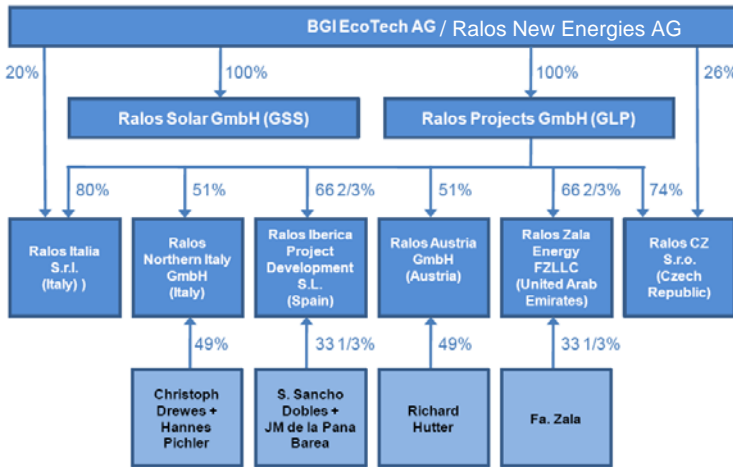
BGI EcoTech AG / Ralos New Energies AG

20%

100%

100%

26%

Ralos Solar GmbH (GSS)

Ralos Projects GmbH (GLP)

80%

51%

66 2/3%

51%

66 2/3%

74%

Ralos Italia S.r.l. (Italy) )

Ralos Northern Italy GmbH (Italy)

Ralos Iberica Project Development S.L. (Spain)

Ralos Austria GmbH (Austria)

Ralos Zala Energy FZLLC (United Arab Emirates)

Ralos CZ S.r.o. (Czech Republic)

49%

33 1/3%

49%

33 1/3%

Christoph Drewes + Hannes Pichler

S. Sancho Dobles + JM de la Pana Barea

Richard Hutter

Fa. Zala